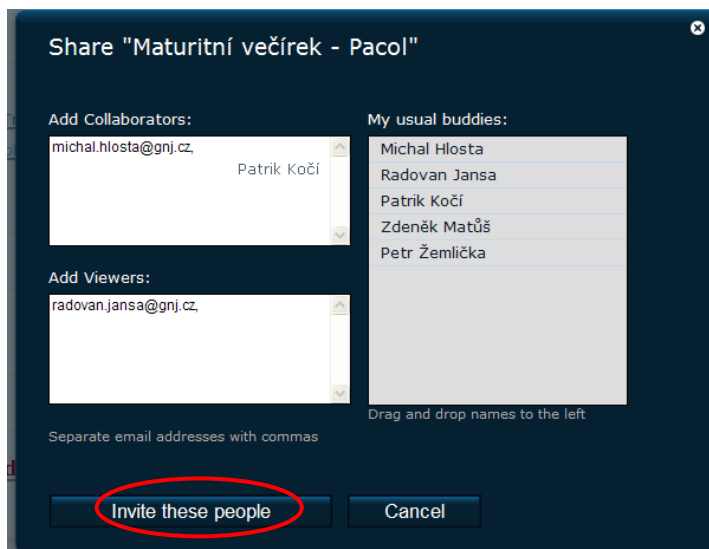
Share "Maturitní večírek - Pacol"

Add Collaborators:

michal.hlosta@gnj.cz,

Patrik Kočí

Add Viewers:

radovan.jansa@gnj.cz,

Separate email addresses with commas

My usual buddies:

Michal Hlosta
Radovan Jansa
Patrik Kočí
Zdeněk Matůš
Petr Žemlička

Drag and drop names to the left

Invite these people

Cancel